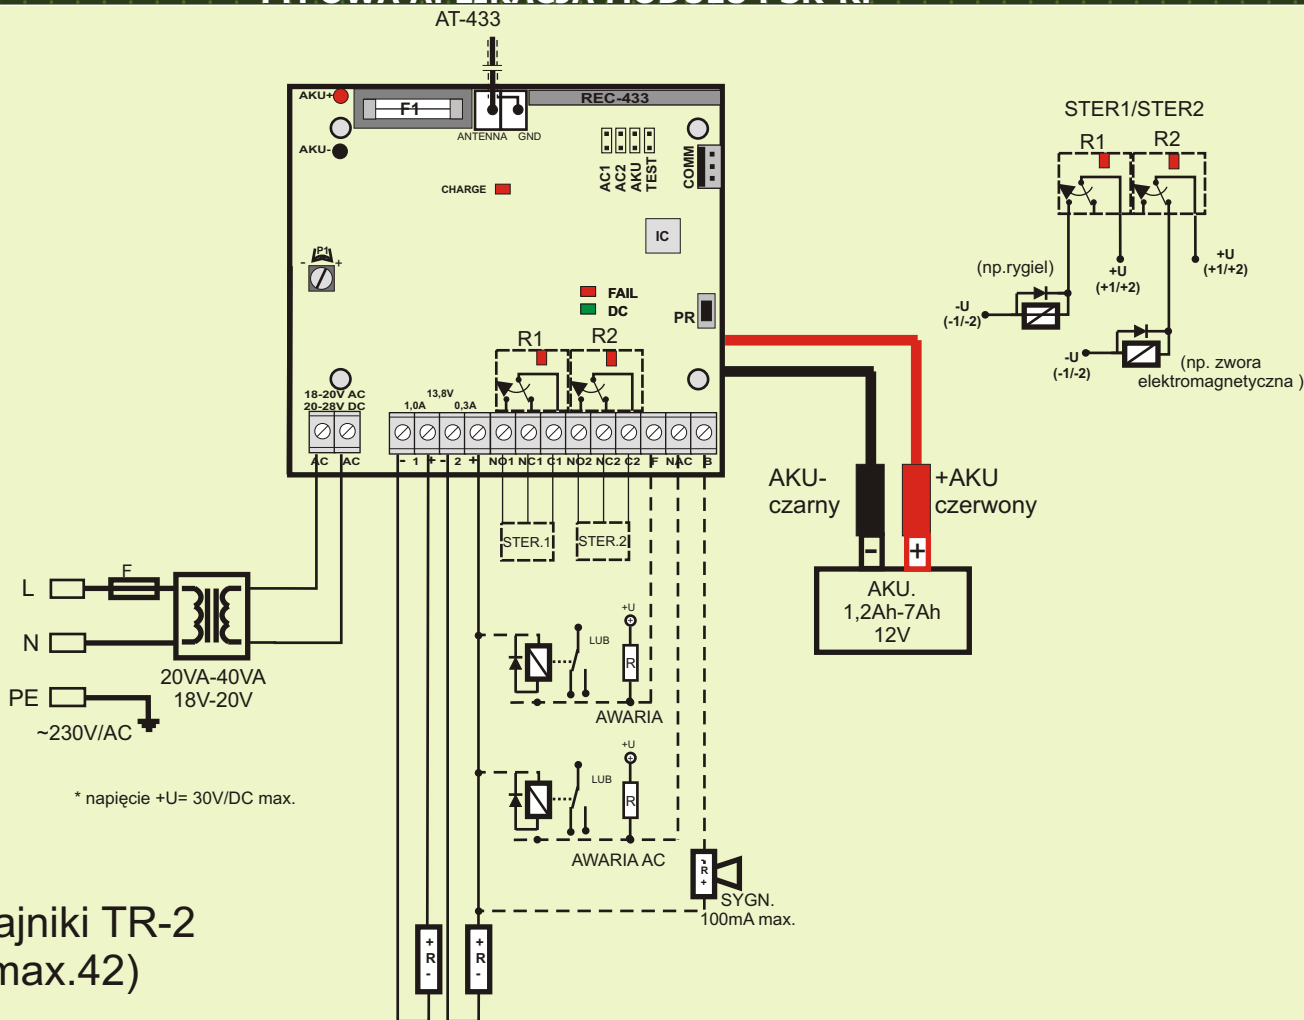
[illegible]

AT-433

AKU+
F1
ANTENNA GND
REC-433
AKU-
CHARGE
AC1 AC2 AKU TEST
COMM
IC
P1
- +
FAIL
DC
PR
R1 R2
18-20V AC
20-28V DC
13,8V
1,0A 0,3A
AC AC - 1 + - 2 + NO1 NC1 C1 NO2 NC2 C2 F NAC B
STER.1 STER.2

STER1/STER2
R1 R2
(np.rygiel)
+U (+1/+2)
+U (+1/+2)
-U (-1/-2)
-U (-1/-2)
(np. zwora elektromagnetyczna )

AKU- czarny
+AKU czerwony
- +
AKU.
1,2Ah-7Ah
12V

L
N
PE
F
20VA-40VA
18V-20V
~230V/AC

+U
LUB
R
AWARIA
+U
LUB
R
AWARIA AC

* napięcie +U= 30V/DC max.

- R +
SYGN.
100mA max.

ajniki TR-2
max.42)

+ R -
+ R -